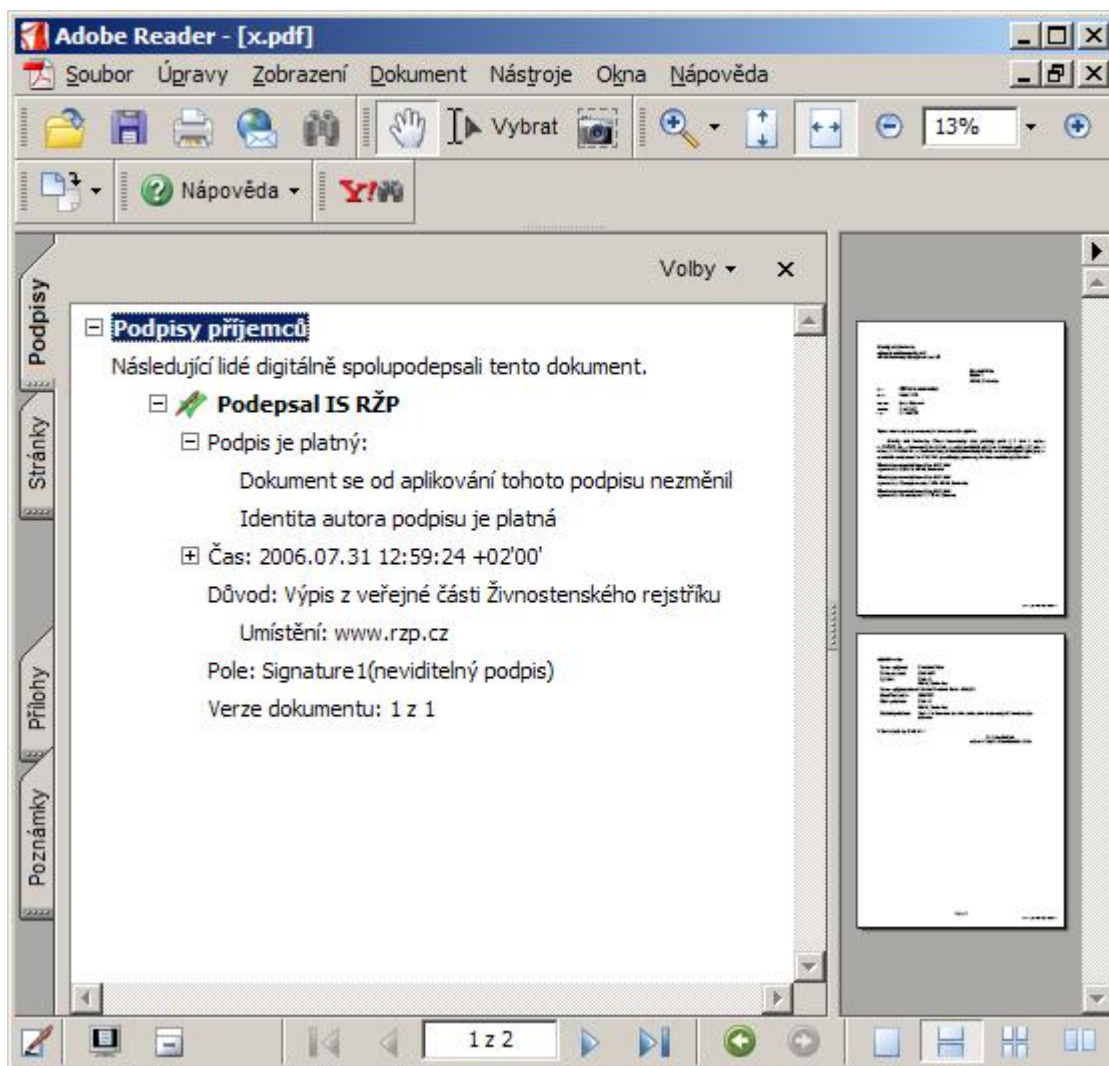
Adobe Reader - [x.pdf]

Soubor Úpravy Zobrazení Dokument Nástroje Okna Nápověda

Vybrat 13%

Nápověda

Podpisy
Stránky
Přílohy
Poznámky

Volby ✕

⊟ Podpisy příjemců
Následující lidé digitálně spolupodepsali tento dokument.
⊟ Podepsal IS RŽP
⊟ Podpis je platný:
Dokument se od aplikování tohoto podpisu nezměnil
Identita autora podpisu je platná
⊞ Čas: 2006.07.31 12:59:24 +02'00'
Důvod: Výpis z veřejné části Živnostenského rejstříku
Umístění: www.rzp.cz
Pole: Signature1(neviditelný podpis)
Verze dokumentu: 1 z 1

1 z 2